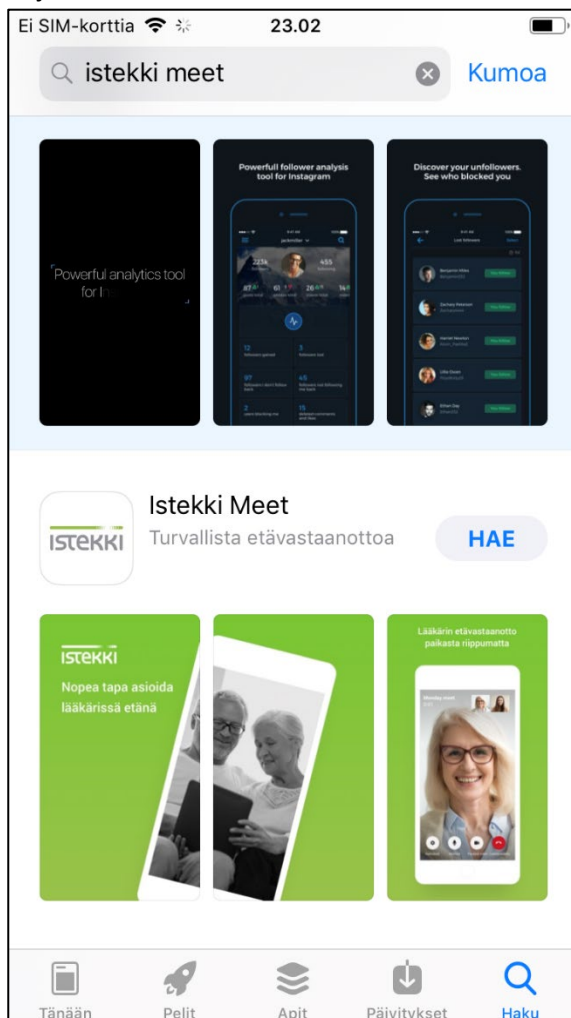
Ei SIM-korttia 23.02

istekki meet Kumoa

Powerful analytics tool for I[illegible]

Powerfull follower analysis tool for Instagram

Discover your unfollowers. See who blocked you

Istekki Meet
Turvallista etävastaanottoa
HAE

ISTEKKI

ISTEKKI
Nopea tapa asioida lääkärissä etänä

Lääkärin etävastaanotto paikasta riippumatta

Tänään Pelit Apit Päivitykset Haku